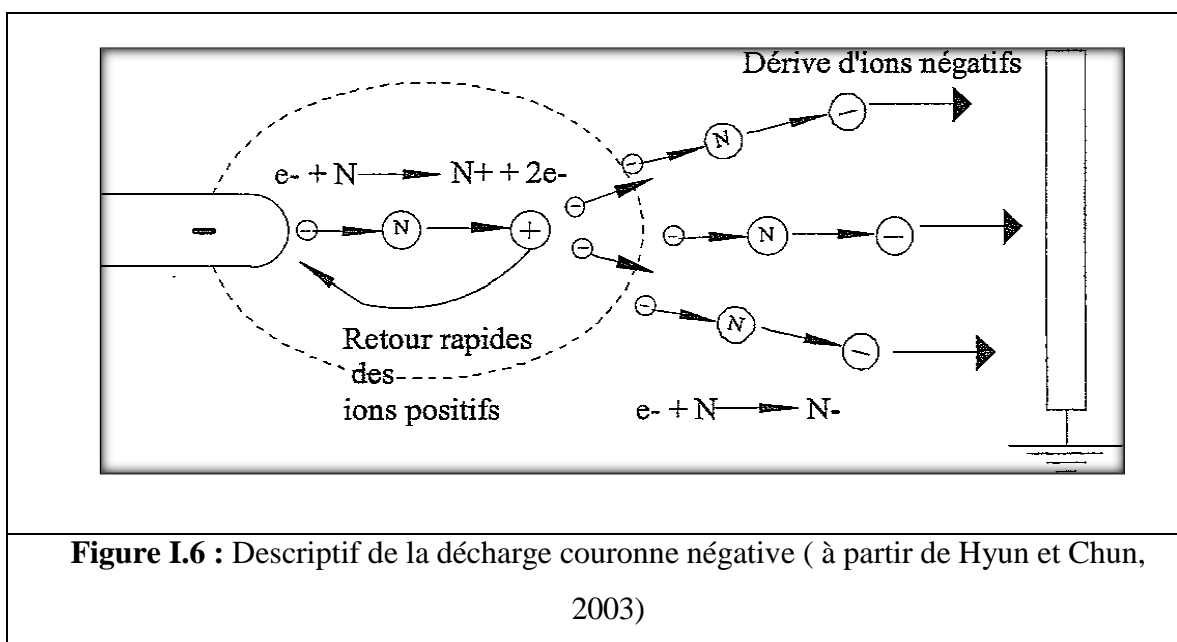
Dérive d'ions négatifs

e- + N ⟶ N+ + 2e-

-

N

+

N

N

N

N

Retour rapides des ions positifs

e- + N ⟶ N-

**Figure I.6 :** Descriptif de la décharge couronne négative ( à partir de Hyun et Chun, 2003)